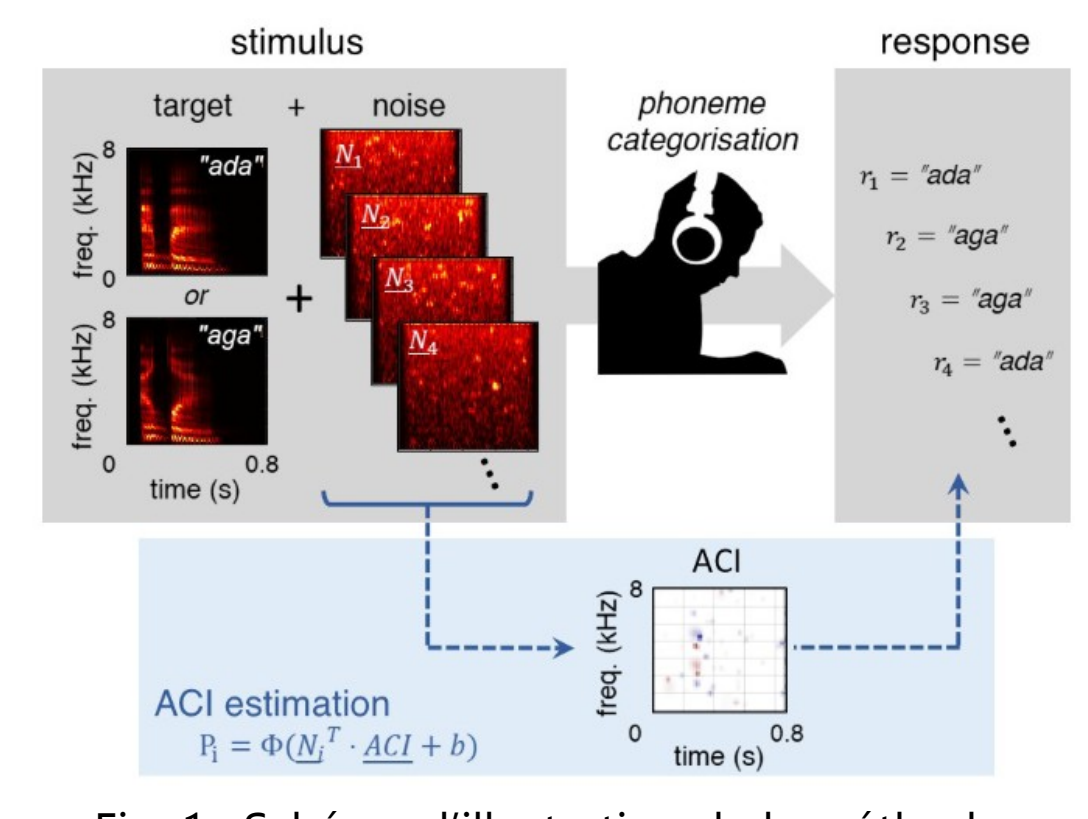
stimulus

response

target + noise

8

"ada"

freq. (kHz)

0

or

8

"aga"

freq. (kHz)

0 0.8

time (s)

+

$\underline{N_1}$

$\underline{N_2}$

$\underline{N_3}$

$\underline{N_4}$

phoneme categorisation

$r_1$ = "ada"

$r_2$ = "aga"

$r_3$ = "aga"

$r_4$ = "ada"

ACI

8

freq. (kHz)

0 0.8

time (s)

ACI estimation

$\mathrm{P_i} = \Phi(\underline{N_i}^T \cdot \underline{ACI} + b)$

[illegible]